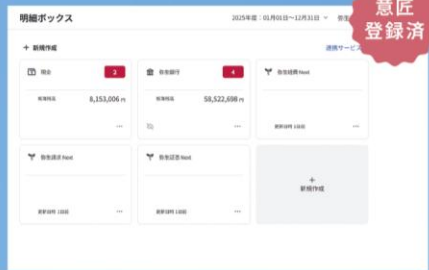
明細ボックス

2025年度：01月01日〜12月31日 ∨　取引

意匠
登録済

＋ 新規作成

連携サービス

現金 3
帳簿残高 8,153,006 円
…

普通銀行 4
帳簿残高 58,522,698 円
…

自社経費 Next
更新頻度 1回目
…

自社請求 Next
更新頻度 1回目
…

自社証票 Next
更新頻度 1回目
…

＋
新規作成